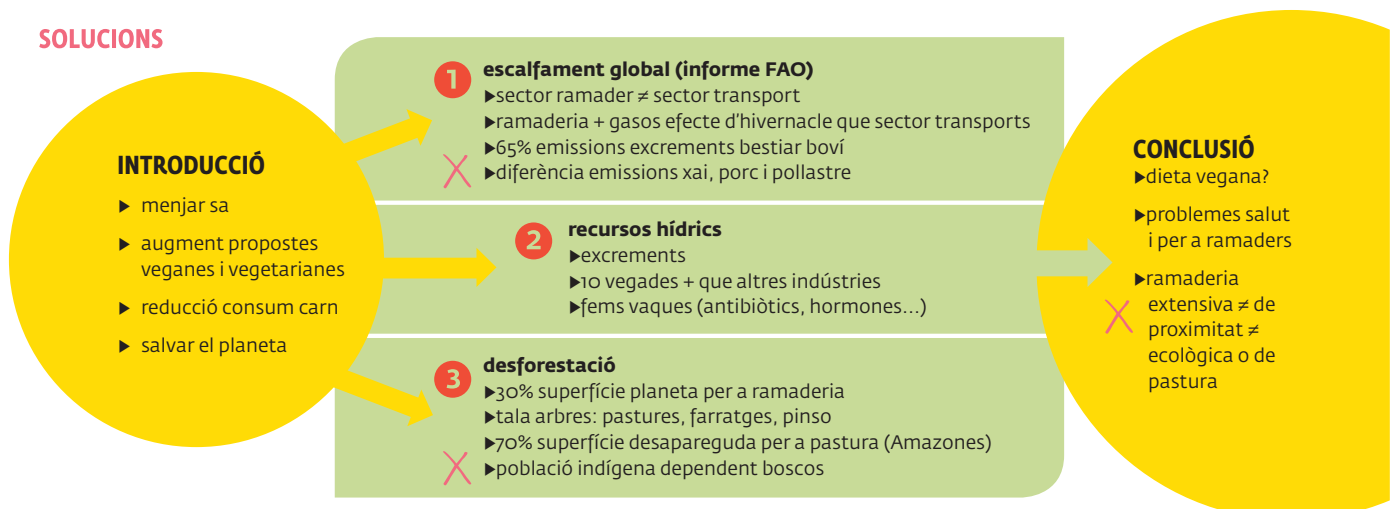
SOLUCIONS

INTRODUCCIÓ
▶ menjar sa
▶ augment propostes veganes i vegetarianes
▶ reducció consum carn
▶ salvar el planeta

1 escalfament global (informe FAO)
▶sector ramader ≠ sector transport
▶ramaderia + gasos efecte d'hivernacle que sector transports
▶65% emissions excrements bestiar boví
▶diferència emissions xai, porc i pollastre

2 recursos hídrics
▶excrements
▶10 vegades + que altres indústries
▶fems vaques (antibiòtics, hormones...)

3 desforestació
▶30% superfície planeta per a ramaderia
▶tala arbres: pastures, farratges, pinso
▶70% superfície desapareguda per a pastura (Amazones)
▶població indígena dependent boscos

CONCLUSIÓ
▶dieta vegana?
▶problemes salut i per a ramaders
▶ramaderia extensiva ≠ de proximitat ≠ ecològica o de pastura